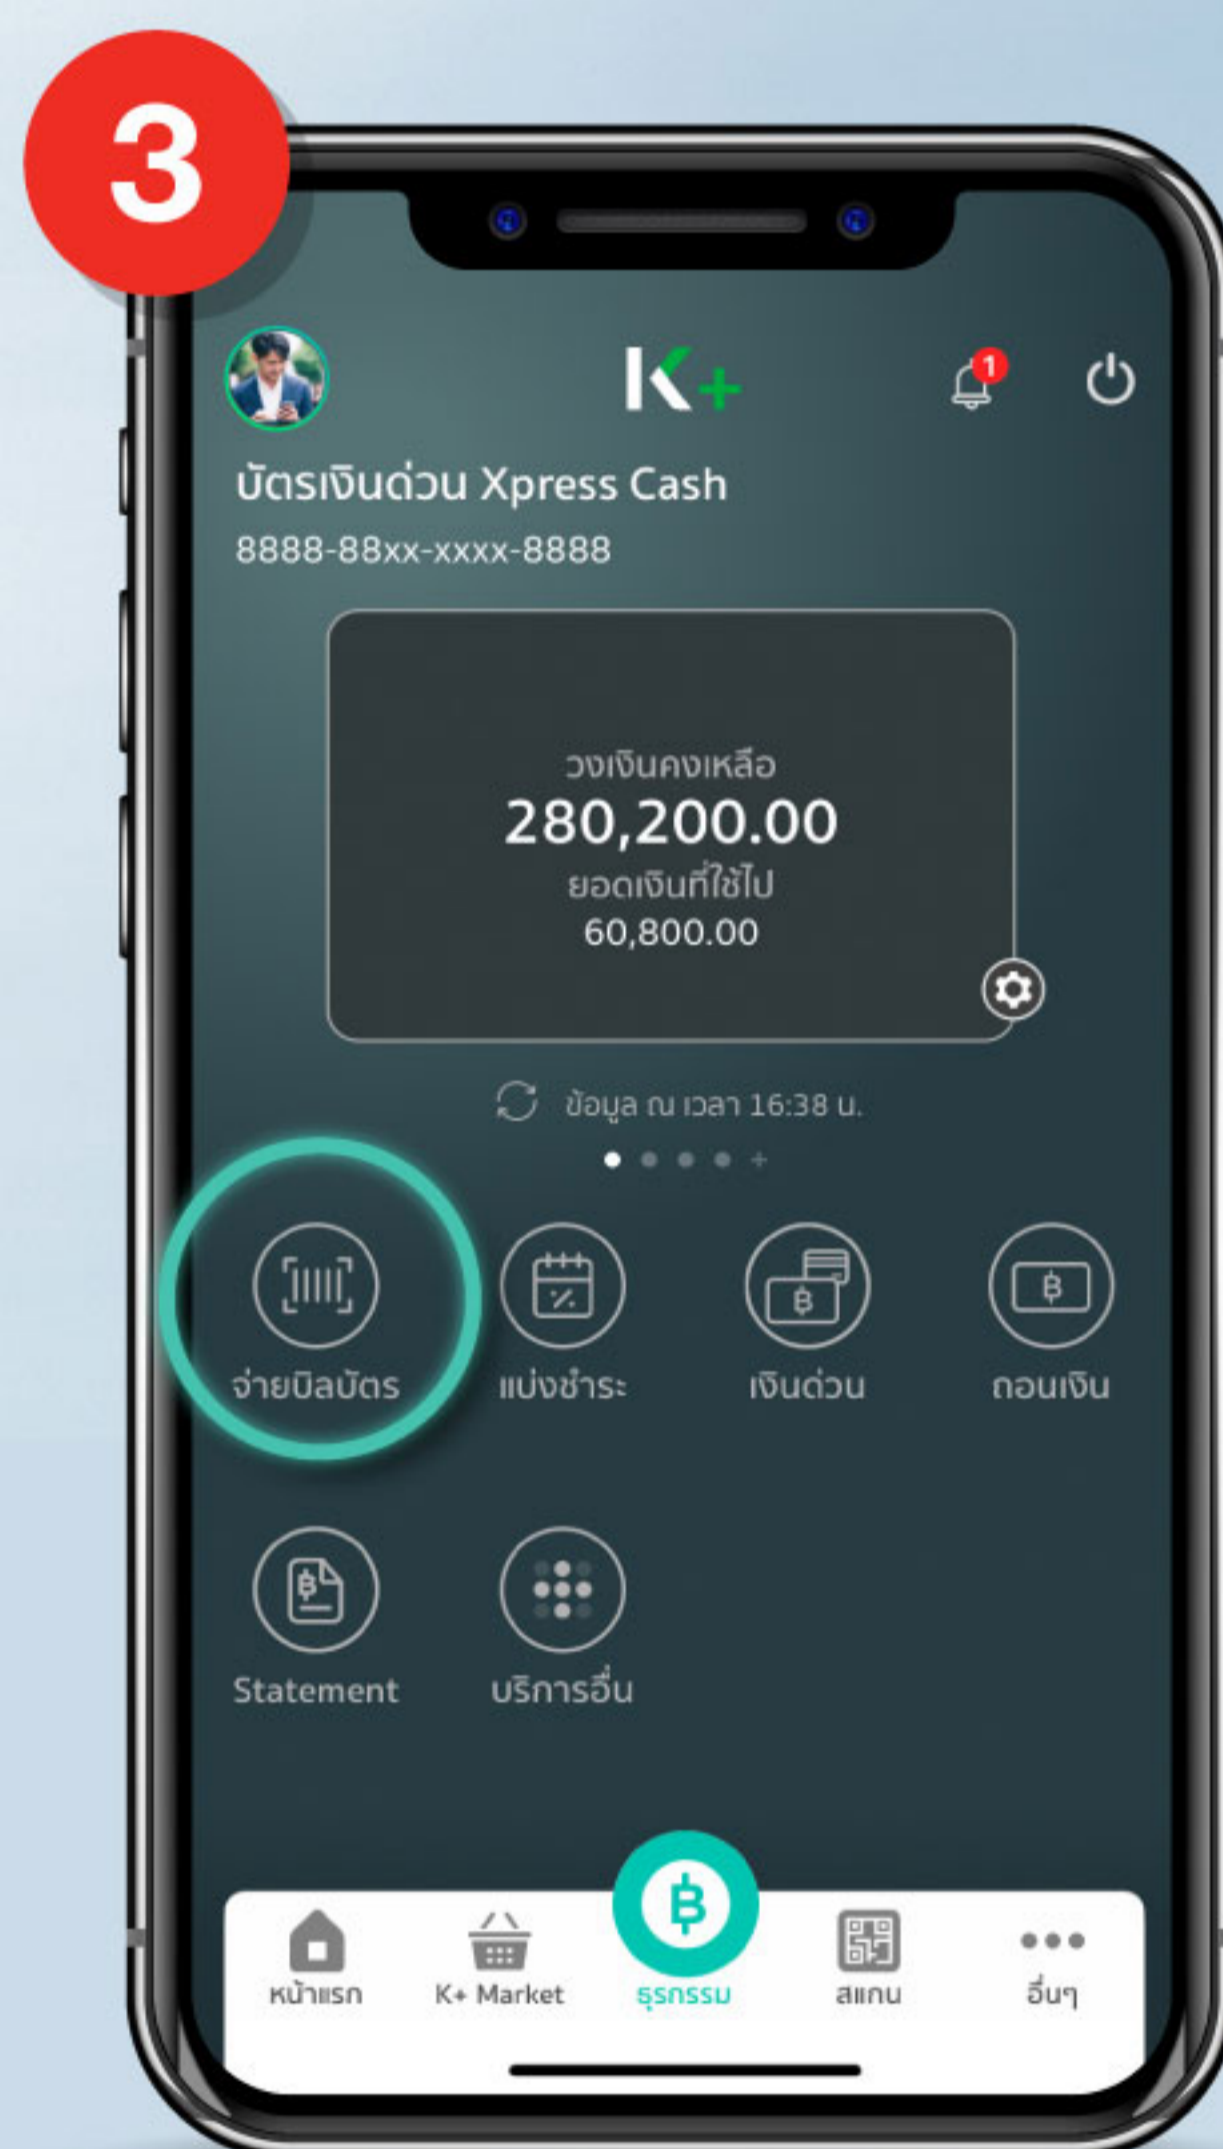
3

K+

1

บัตรเงินด่วน Xpress Cash
8888-88xx-xxxx-8888

วงเงินคงเหลือ
280,200.00
ยอดเงินที่ใช้ไป
60,800.00

ข้อมูล ณ เวลา 16:38 น.

จ่ายบิลบัตร
แบ่งชำระ
เงินด่วน
ถอนเงิน
Statement
บริการอื่น

หน้าแรก
K+ Market
ธุรกรรม
สแกน
อื่นๆ